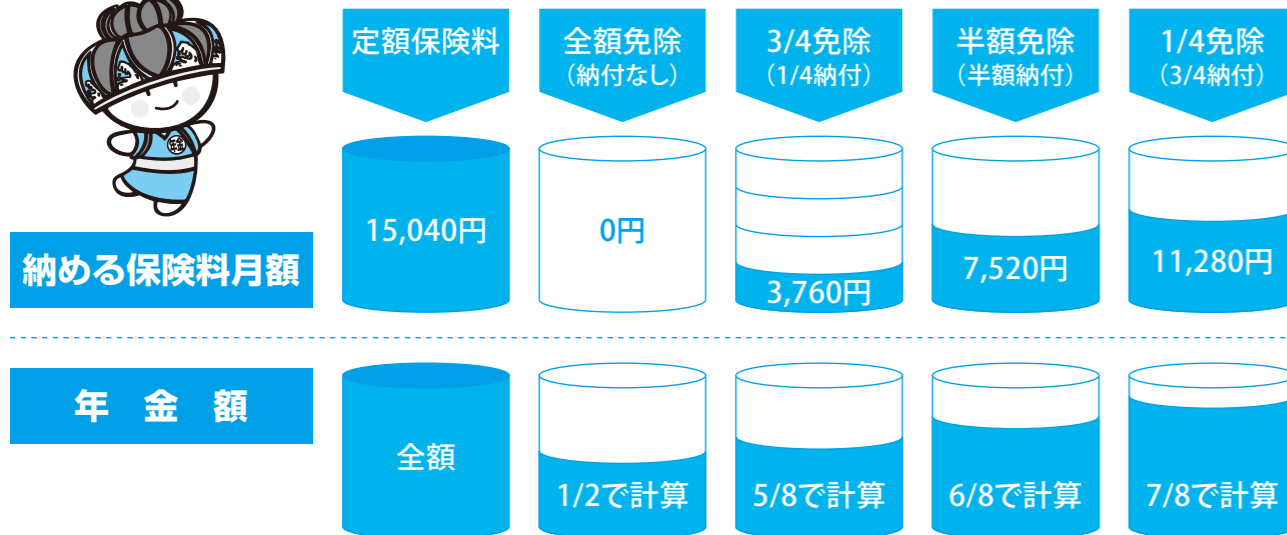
定額保険料

全額免除
（納付なし）

3/4免除
（1/4納付）

半額免除
（半額納付）

1/4免除
（3/4納付）

納める保険料月額

15,040円

0円

3,760円

7,520円

11,280円

年 金 額

全額

1/2で計算

5/8で計算

6/8で計算

7/8で計算